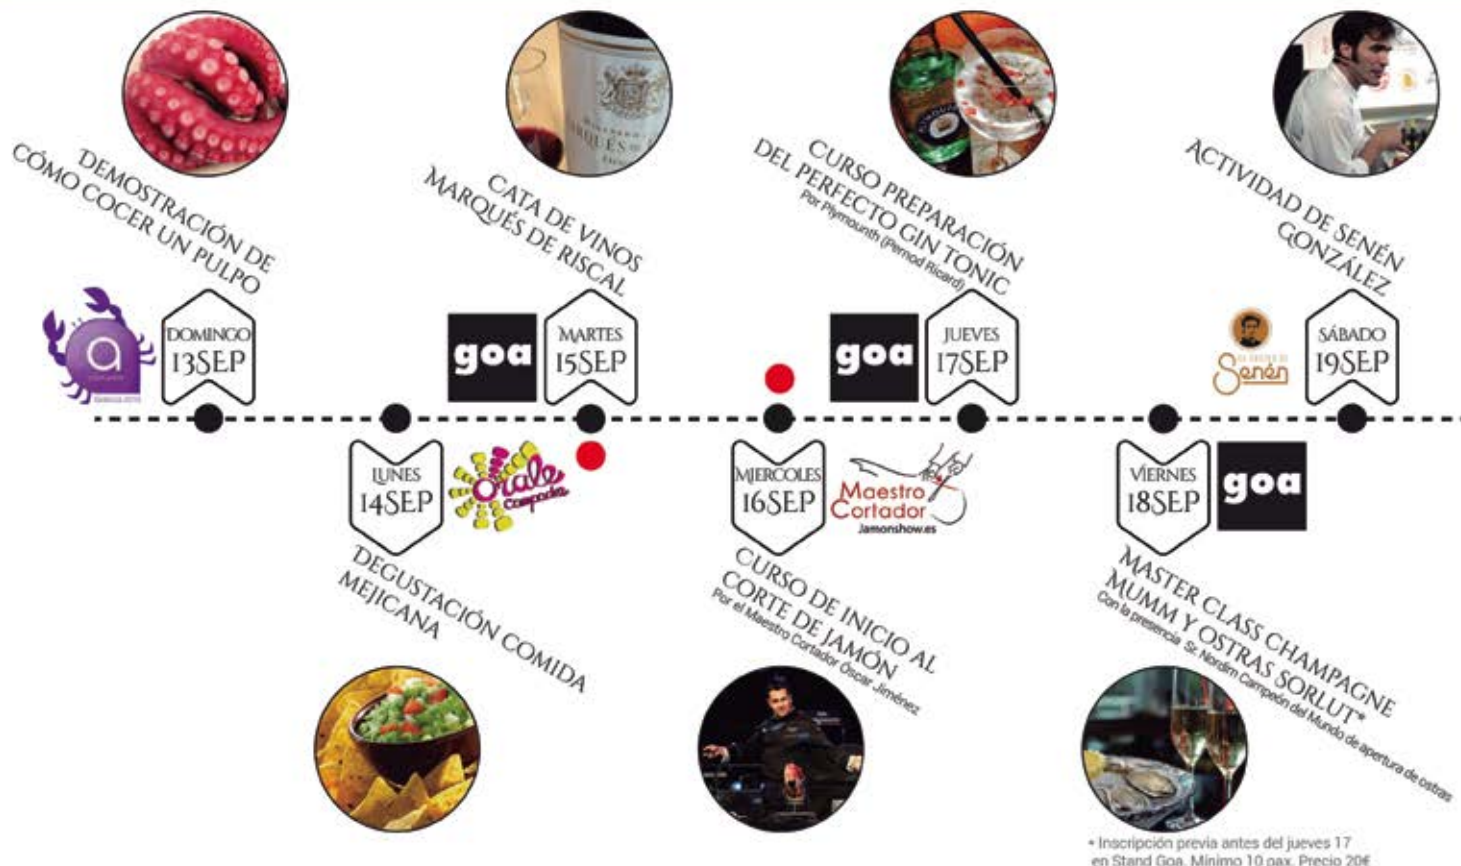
DEMOSTRACIÓN DE CÓMO COCER UN PULPO

DOMINGO 13SEP

CATA DE VINOS MARQUÉS DE RISCAL

goa

MARTES 15SEP

CURSO PREPARACIÓN DEL PERFECTO GIN TONIC
Por Plymounth (Pernod Ricard)

goa

JUEVES 17SEP

ACTIVIDAD DE SENÉN GONZÁLEZ

Senén

SÁBADO 19SEP

LUNES 14SEP

Órale Campeche

DEGUSTACIÓN COMIDA MEJICANA

MIERCOLES 16SEP

Maestro Cortador
Jamonshow.es

CURSO DE INICIO AL CORTE DE JAMÓN
Por el Maestro Cortador Óscar Jiménez

VIERNES 18SEP

goa

MASTER CLASS CHAMPAGNE MUMM Y OSTRAS SORLUT*
Con la presencia Sr. Nordim Campeón del Mundo de apertura de ostras

* Inscripción previa antes del jueves 17 en Stand Goa. Mínimo 10 pax. Precio 20€